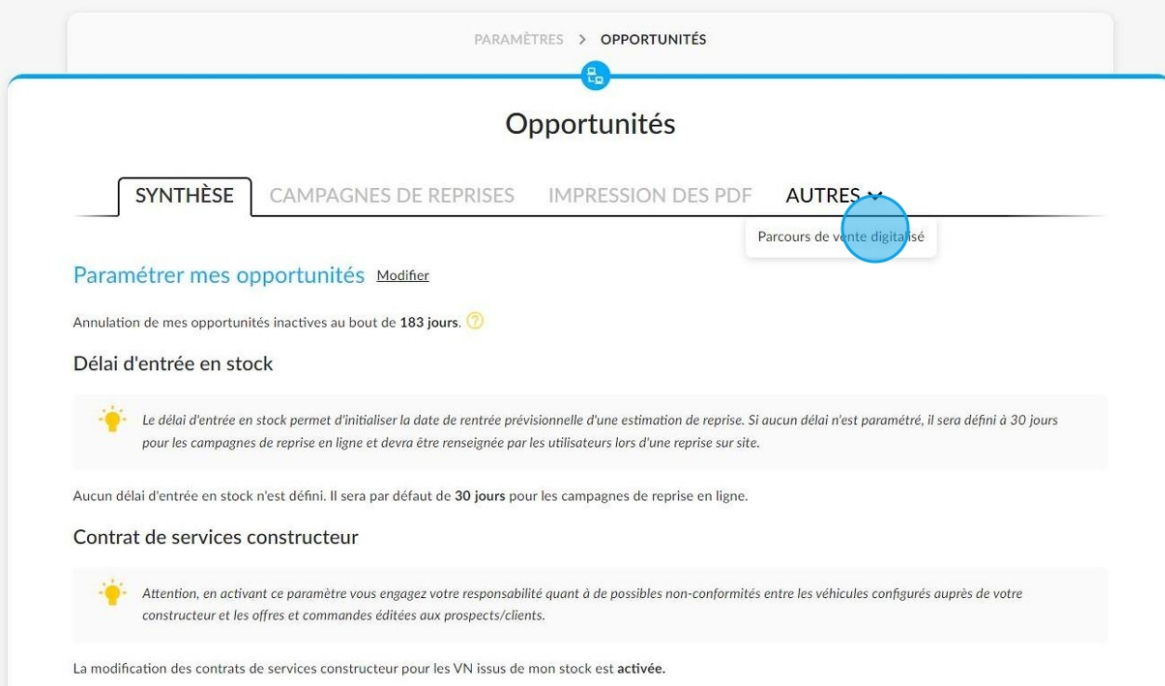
PARAMÈTRES > OPPORTUNITÉS

Opportunités

SYNTHÈSE CAMPAGNES DE REPRISES IMPRESSION DES PDF AUTRES

Parcours de vente digitalisé

Paramétrer mes opportunités Modifier

Annulation de mes opportunités inactives au bout de 183 jours.

Délai d'entrée en stock

Le délai d'entrée en stock permet d'initialiser la date de rentrée prévisionnelle d'une estimation de reprise. Si aucun délai n'est paramétré, il sera défini à 30 jours pour les campagnes de reprise en ligne et devra être renseignée par les utilisateurs lors d'une reprise sur site.

Aucun délai d'entrée en stock n'est défini. Il sera par défaut de 30 jours pour les campagnes de reprise en ligne.

Contrat de services constructeur

Attention, en activant ce paramètre vous engagez votre responsabilité quant à de possibles non-conformités entre les véhicules configurés auprès de votre constructeur et les offres et commandes éditées aux prospects/clients.

La modification des contrats de services constructeur pour les VN issus de mon stock est activée.